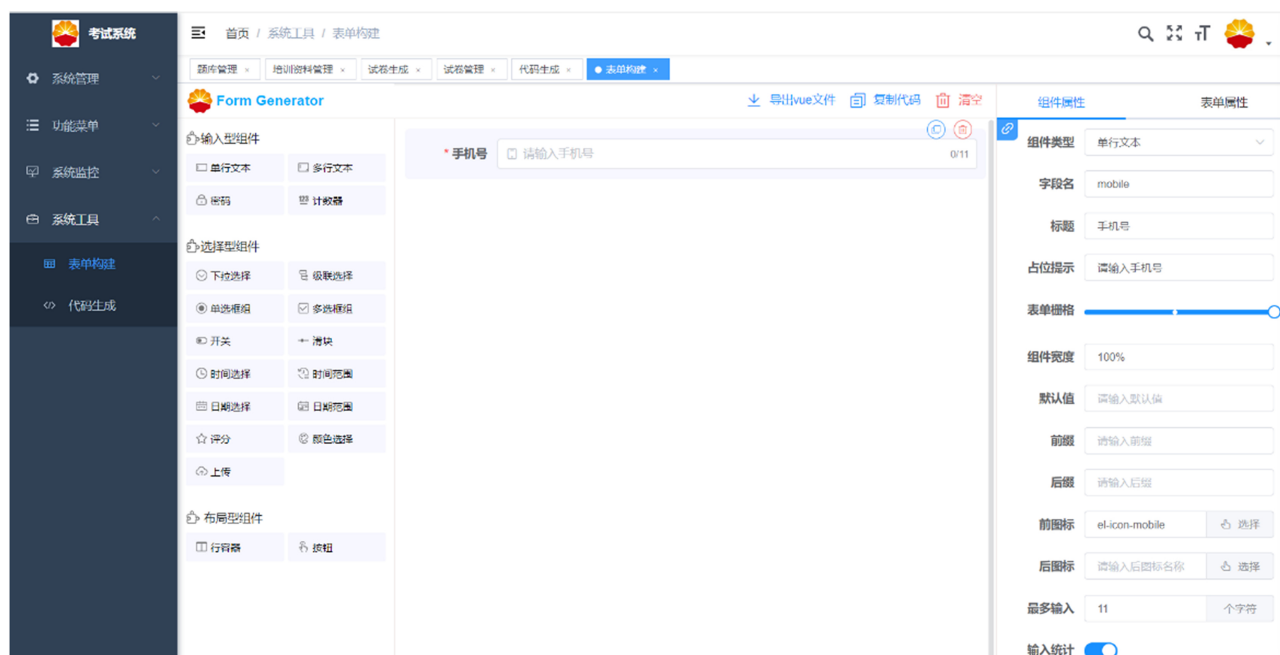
考试系统

系统管理
功能菜单
系统监控
系统工具
表单构建
代码生成

首页 / 系统工具 / 表单构建

题库管理 ×
培训资料管理 ×
试卷生成 ×
试卷管理 ×
代码生成 ×
● 表单构建 ×

Form Generator

导出vue文件
复制代码
清空

输入型组件
单行文本
多行文本
密码
计数器

选择型组件
下拉选择
级联选择
单选框组
多选框组
开关
滑块
时间选择
时间范围
日期选择
日期范围
评分
颜色选择
上传

布局型组件
行容器
按钮

* 手机号
请输入手机号
0/11

组件属性
表单属性

组件类型 单行文本
字段名 mobile
标题 手机号
占位提示 请输入手机号
表单栅格
组件宽度 100%
默认值 请输入默认值
前缀 请输入前缀
后缀 请输入后缀
前图标 el-icon-mobile 选择
后图标 请输入后图标名称 选择
最多输入 11 个字符
输入统计